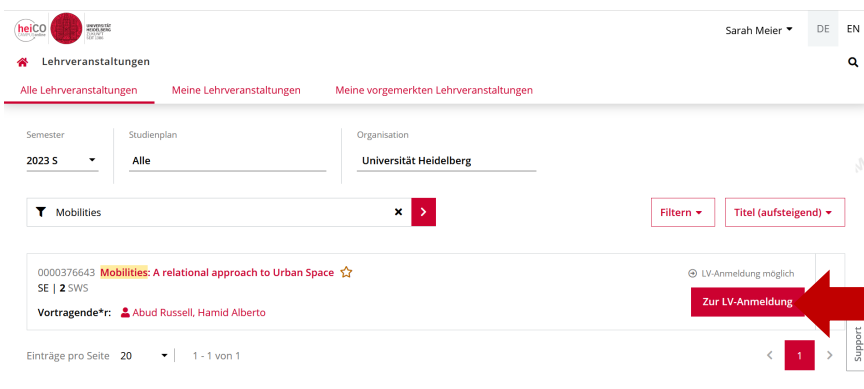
heiCO UNIVERSITÄT HEIDELBERG ZUKUNFT SEIT 1386

Sarah Meier DE EN

Lehrveranstaltungen

Alle Lehrveranstaltungen Meine Lehrveranstaltungen Meine vorgemerkten Lehrveranstaltungen

Semester
2023 S

Studienplan
Alle

Organisation
Universität Heidelberg

Mobilities

Filtern Titel (aufsteigend)

0000376643 Mobilities: A relational approach to Urban Space
SE | 2 SWS
Vortragende*r: Abud Russell, Hamid Alberto

LV-Anmeldung möglich
Zur LV-Anmeldung

Einträge pro Seite 20 1 - 1 von 1

1

Support